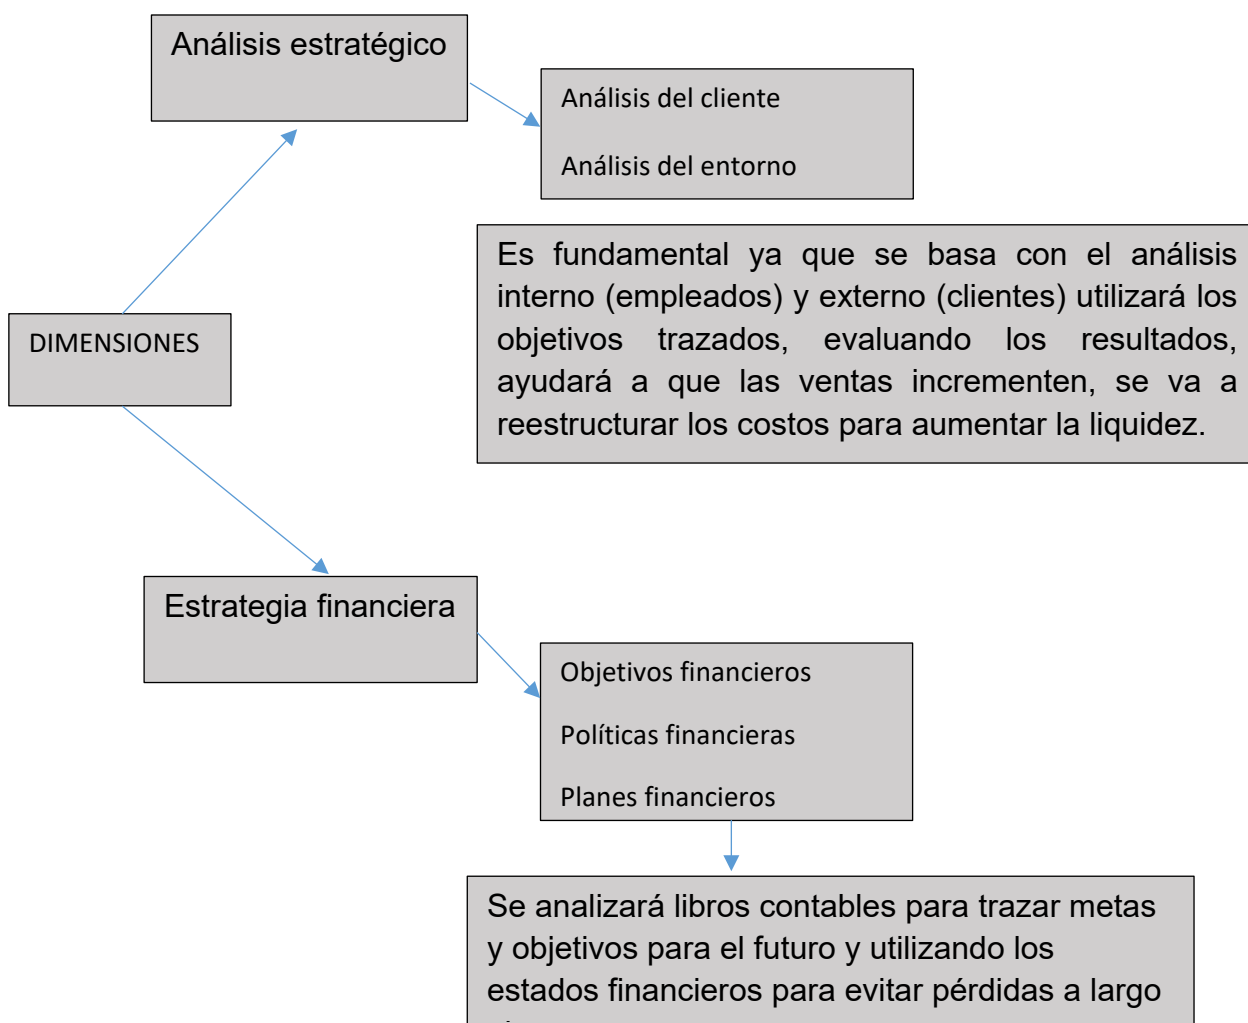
Análisis estratégico

Análisis del cliente

Análisis del entorno

Es fundamental ya que se basa con el análisis interno (empleados) y externo (clientes) utilizará los objetivos trazados, evaluando los resultados, ayudará a que las ventas incrementen, se va a reestructurar los costos para aumentar la liquidez.

DIMENSIONES

Estrategia financiera

Objetivos financieros

Políticas financieras

Planes financieros

Se analizará libros contables para trazar metas y objetivos para el futuro y utilizando los estados financieros para evitar pérdidas a largo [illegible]